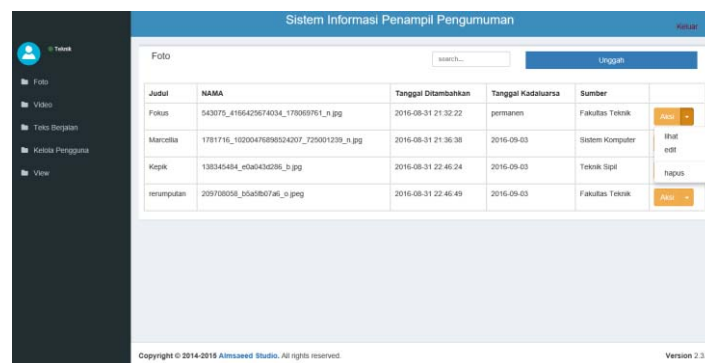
Sistem Informasi Penampil Pengumuman

Keluar

Teknik

Foto

Video

Teks Berjalan

Kelola Pengguna

View

Foto

search...

Unggah

| Judul | NAMA | Tanggal Ditambahkan | Tanggal Kadaluarsa | Sumber | |
|---|---|---|---|---|---|
| Fokus | 543075_4166425674034_178069761_n.jpg | 2016-08-31 21:32:22 | permanen | Fakultas Teknik | Aksi |
| Marcellia | 1781716_10200476898524207_725001239_n.jpg | 2016-08-31 21:36:38 | 2016-09-03 | Sistem Komputer | lihat edit |
| Kepik | 138345484_e0a043d286_b.jpg | 2016-08-31 22:46:24 | 2016-09-03 | Teknik Sipil | hapus |
| rerumputan | 209708058_b5a5fb07a6_o.jpeg | 2016-08-31 22:46:49 | 2016-09-03 | Fakultas Teknik | Aksi |

Copyright © 2014-2015 Almsaeed Studio. All rights reserved.

Version 2.3